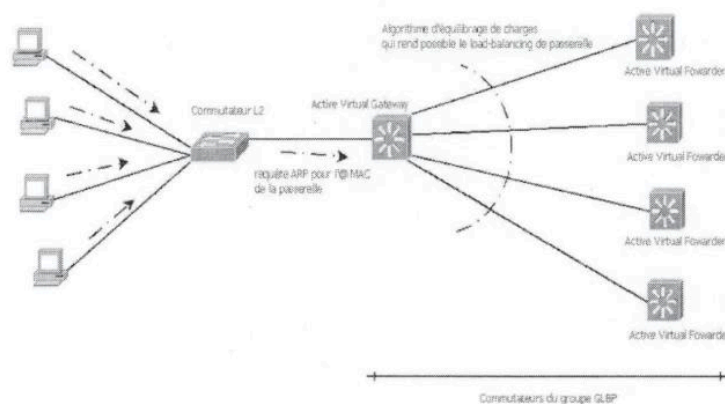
Algorithme d'équilibrage de charges qui rend possible le load-balancing de passerelle

Commutateur L2

Active Virtual Gateway

requête ARP pour l'@MAC de la passerelle

Active Virtual Fowarder

Active Virtual Fowarder

Active Virtual Fowarder

Active Virtual Fowarder

Commutateurs du groupe GLBP